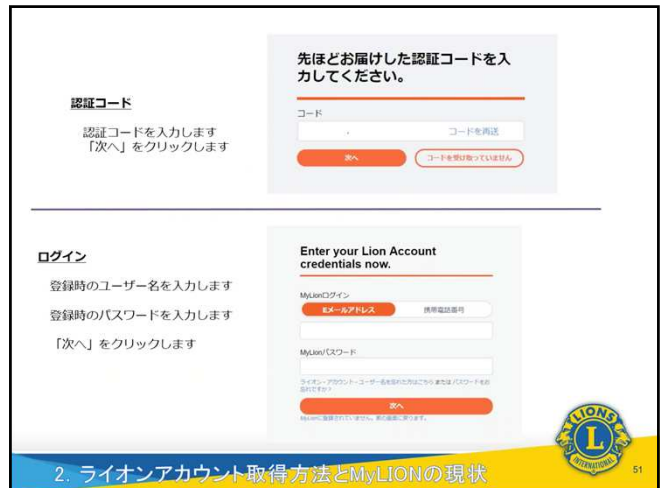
認証コード

認証コードを入力します
「次へ」をクリックします

先ほどお届けした認証コードを入力してください。

コード

コードを再送

次へ

コードを受け取っていません

ログイン

登録時のユーザー名を入力します

登録時のパスワードを入力します

「次へ」をクリックします

Enter your Lion Account credentials now.

MyLionログイン

Eメールアドレス

携帯電話番号

MyLionパスワード

ライオンーアカウント・ユーザー名を忘れた方はこちら または パスワードをお忘れですか？

次へ

MyLionに登録されていません。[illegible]

LIONS INTERNATIONAL L

2. ライオンアカウント取得方法とMyLIONの現状

51